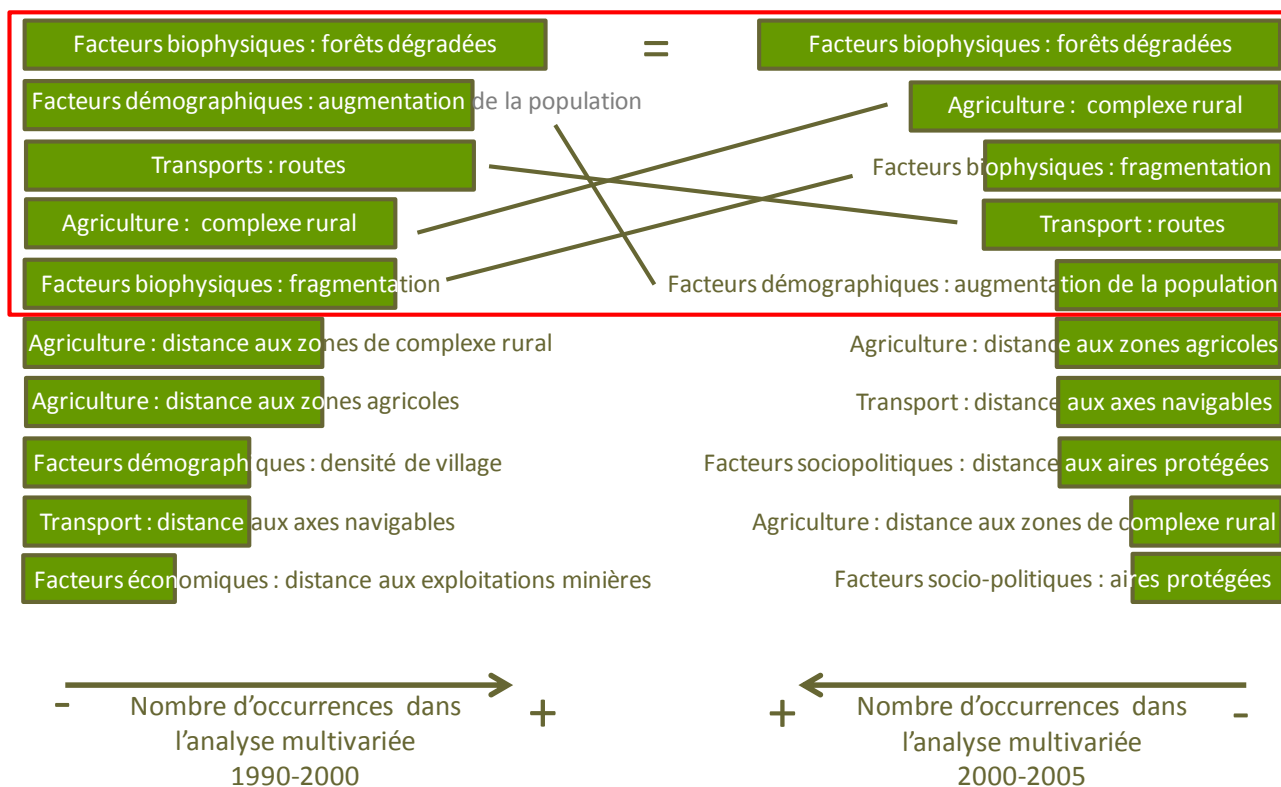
Facteurs biophysiques : forêts dégradées

=

Facteurs biophysiques : forêts dégradées

Facteurs démographiques : augmentation de la population

Agriculture : complexe rural

Transports : routes

Facteurs biophysiques : fragmentation

Agriculture : complexe rural

Transport : routes

Facteurs biophysiques : fragmentation

Facteurs démographiques : augmentation de la population

Agriculture : distance aux zones de complexe rural

Agriculture : distance aux zones agricoles

Agriculture : distance aux zones agricoles

Transport : distance aux axes navigables

Facteurs démographiques : densité de village

Facteurs sociopolitiques : distance aux aires protégées

Transport : distance aux axes navigables

Agriculture : distance aux zones de complexe rural

Facteurs économiques : distance aux exploitations minières

Facteurs socio-politiques : aires protégées

- Nombre d'occurrences dans l'analyse multivariée 1990-2000 +

+ Nombre d'occurrences dans l'analyse multivariée 2000-2005 -